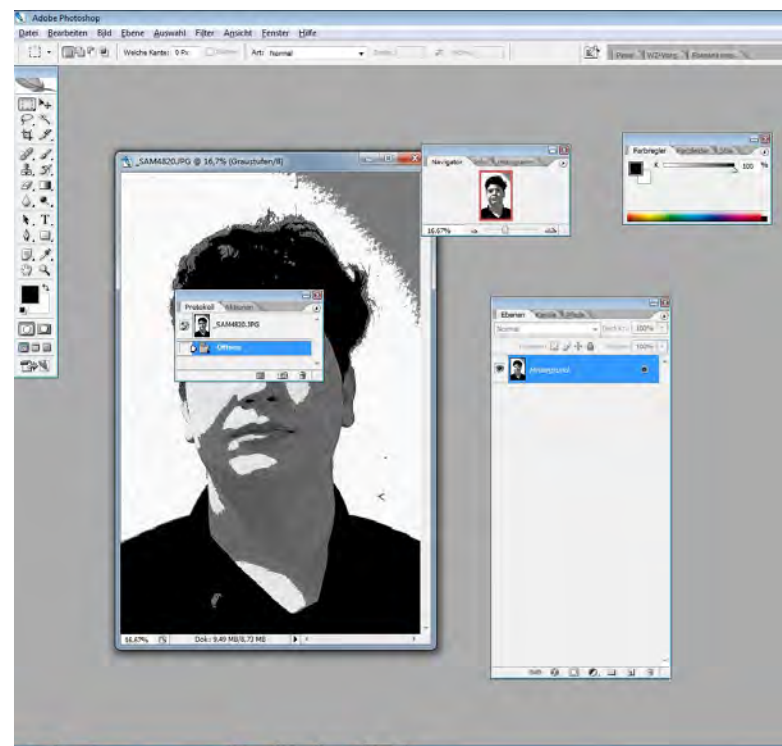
Adobe Photoshop
Datei Bearbeiten Bild Ebene Auswahl Filter Ansicht Fenster Hilfe
Weiche Kante: 0 Px Glätten Art: Normal
Pinsel WZ-Vorg. Ebenenkom.
_SAM4820.JPG @ 16,7% (Graustufen/8)
Navigator Info Histogramm
16,67%
Farbregler Farbfelder Stile
K 100 %
Protokoll Aktionen
_SAM4820.JPG
Öffnen
Ebenen Kanäle Pfade
Normal Deckkr.: 100%
Fixieren: Fläche: 100%
Hintergrund
16,67% Dok: 9,49 MB/8,72 MB